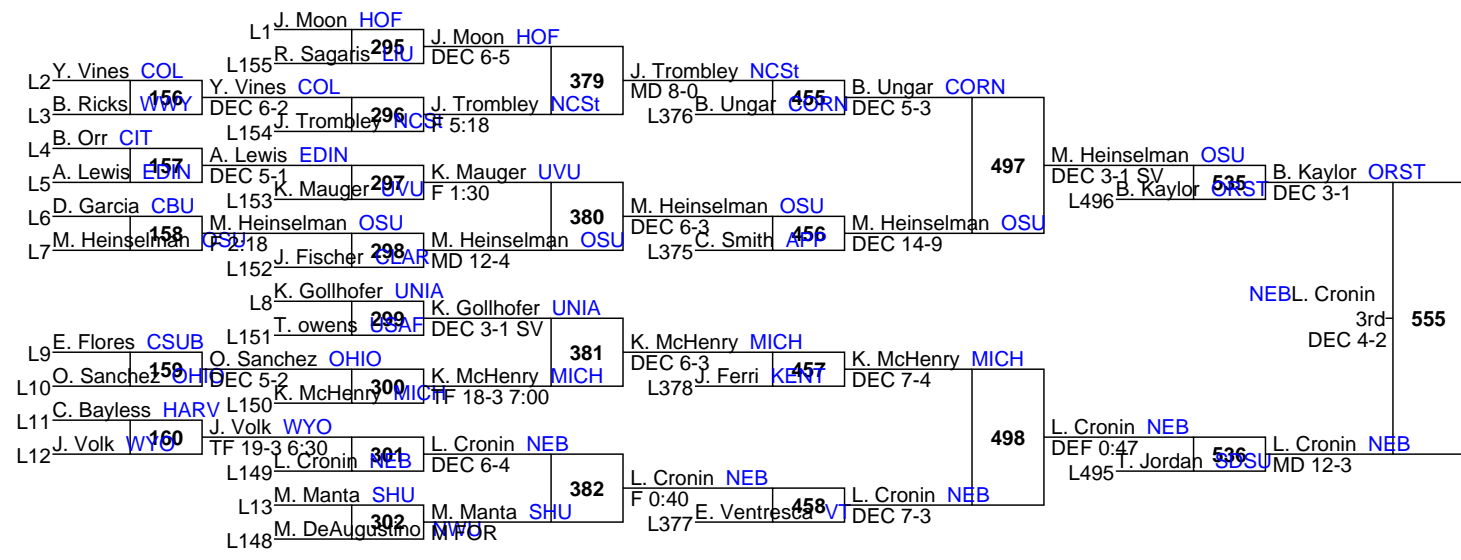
L1 J. Moon HOF
L155 R. Sagaris LIU 295
J. Moon HOF
DEC 6-5
L2 Y. Vines COL
L3 B. Ricks WWY 156
Y. Vines COL
DEC 6-2
L154 J. Trombley NCSt 296
J. Trombley NCSt
F 5:18
379
J. Trombley NCSt
MD 8-0
L376 B. Ungar CORN 455
B. Ungar CORN
DEC 5-3
L4 B. Orr CIT
L5 A. Lewis EDIN 157
A. Lewis EDIN
DEC 5-1
L153 K. Mauger UVU 297
K. Mauger UVU
F 1:30
L6 D. Garcia CBU
L7 M. Heinselman OSU 158
M. Heinselman OSU
F 2:18
L152 J. Fischer CLAR 298
M. Heinselman OSU
MD 12-4
380
M. Heinselman OSU
DEC 6-3
L375 C. Smith APP 456
M. Heinselman OSU
DEC 14-9
497
M. Heinselman OSU
DEC 3-1 SV
L496 B. Kaylor ORST 535
B. Kaylor ORST
DEC 3-1
L8 K. Gollhofer UNIA
L151 T. owens USAF 299
K. Gollhofer UNIA
DEC 3-1 SV
L9 E. Flores CSUB
L10 O. Sanchez OHIO 159
O. Sanchez OHIO
DEC 5-2
L150 K. McHenry MICH 300
K. McHenry MICH
TF 18-3 7:00
381
K. McHenry MICH
DEC 6-3
L378 J. Ferri KENT 457
K. McHenry MICH
DEC 7-4
L11 C. Bayless HARV
L12 J. Volk WYO 160
J. Volk WYO
TF 19-3 6:30
L149 L. Cronin NEB 301
L. Cronin NEB
DEC 6-4
L13 M. Manta SHU
L148 M. DeAugustino NWU 302
M. Manta SHU
M FOR
382
L. Cronin NEB
F 0:40
L377 E. Ventresca VT 458
L. Cronin NEB
DEC 7-3
498
L. Cronin NEB
DEF 0:47
L495 T. Jordan SDSU 536
L. Cronin NEB
MD 12-3
NEB L. Cronin
3rd
DEC 4-2
555